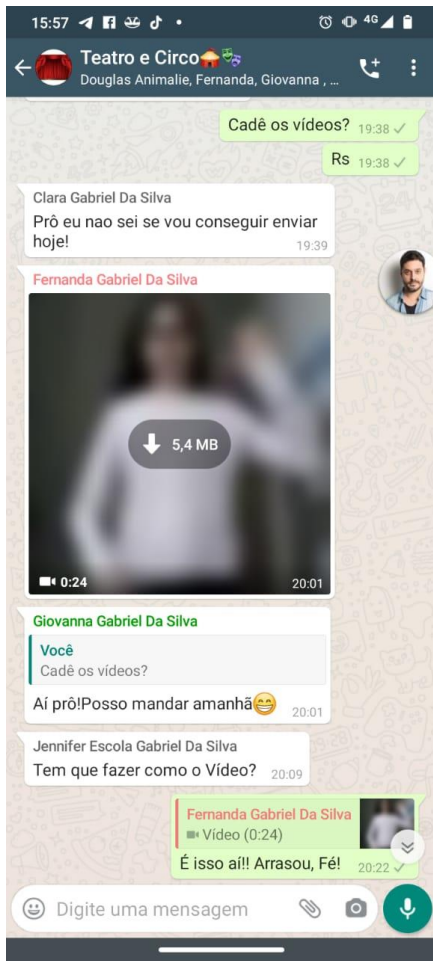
15:57

Teatro e Circo🎪🎭
Douglas Animalie, Fernanda, Giovanna , ...

Cadê os vídeos? 19:38

Rs 19:38

Clara Gabriel Da Silva
Prô eu nao sei se vou conseguir enviar hoje! 19:39

Fernanda Gabriel Da Silva
5,4 MB
0:24 20:01

Giovanna Gabriel Da Silva
Você
Cadê os vídeos?
Aí prô!Posso mandar amanhã😁 20:01

Jennifer Escola Gabriel Da Silva
Tem que fazer como o Vídeo? 20:09

Fernanda Gabriel Da Silva
Vídeo (0:24)
É isso aí!! Arrasou, Fé! 20:22

Digite uma mensagem